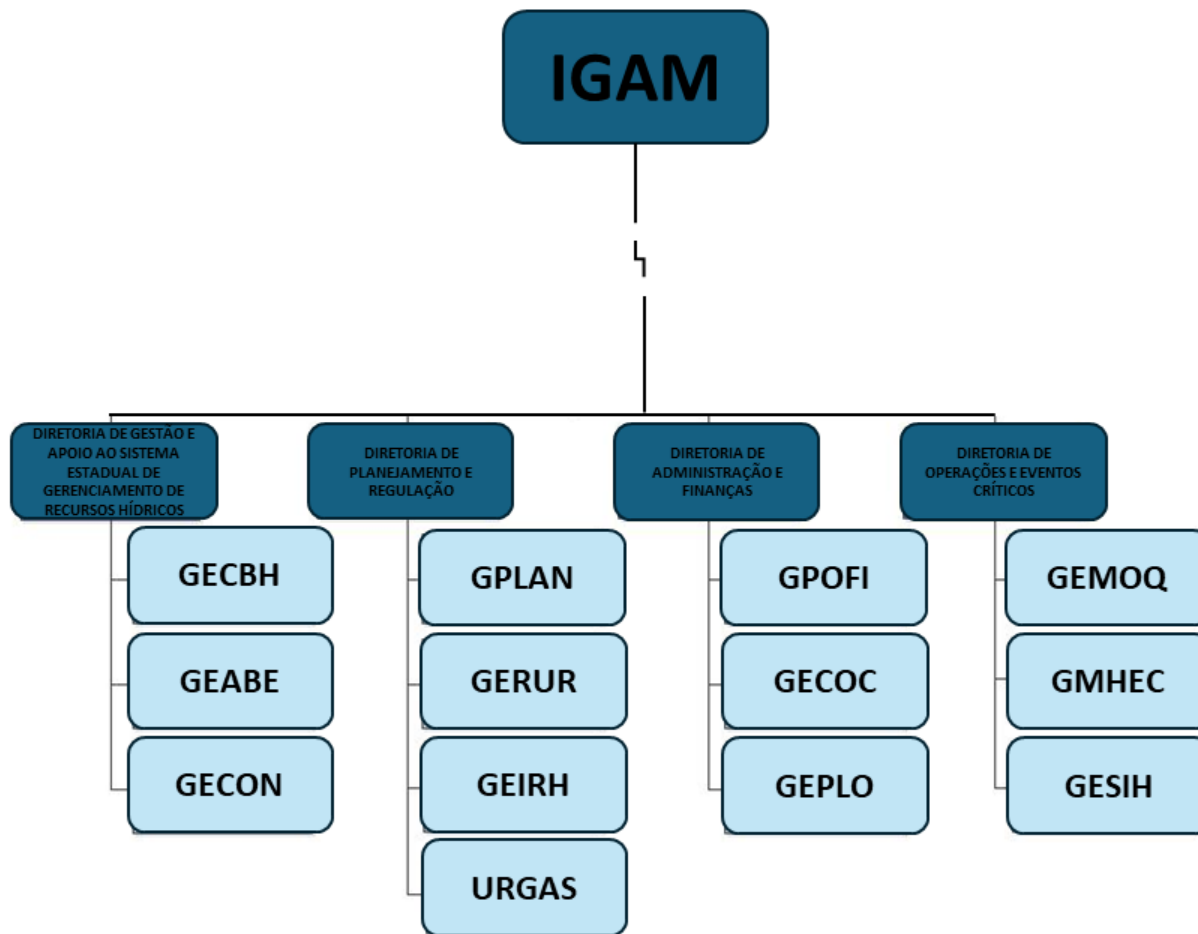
IGAM

DIRETORIA DE GESTÃO E APOIO AO SISTEMA ESTADUAL DE GERENCIAMENTO DE RECURSOS HÍDRICOS

GECBH

GEABE

GECON

DIRETORIA DE PLANEJAMENTO E REGULAÇÃO

GPLAN

GERUR

GEIRH

URGAS

DIRETORIA DE ADMINISTRAÇÃO E FINANÇAS

GPOFI

GECOC

GEPLO

DIRETORIA DE OPERAÇÕES E EVENTOS CRÍTICOS

GEMOQ

GMHEC

GESIH